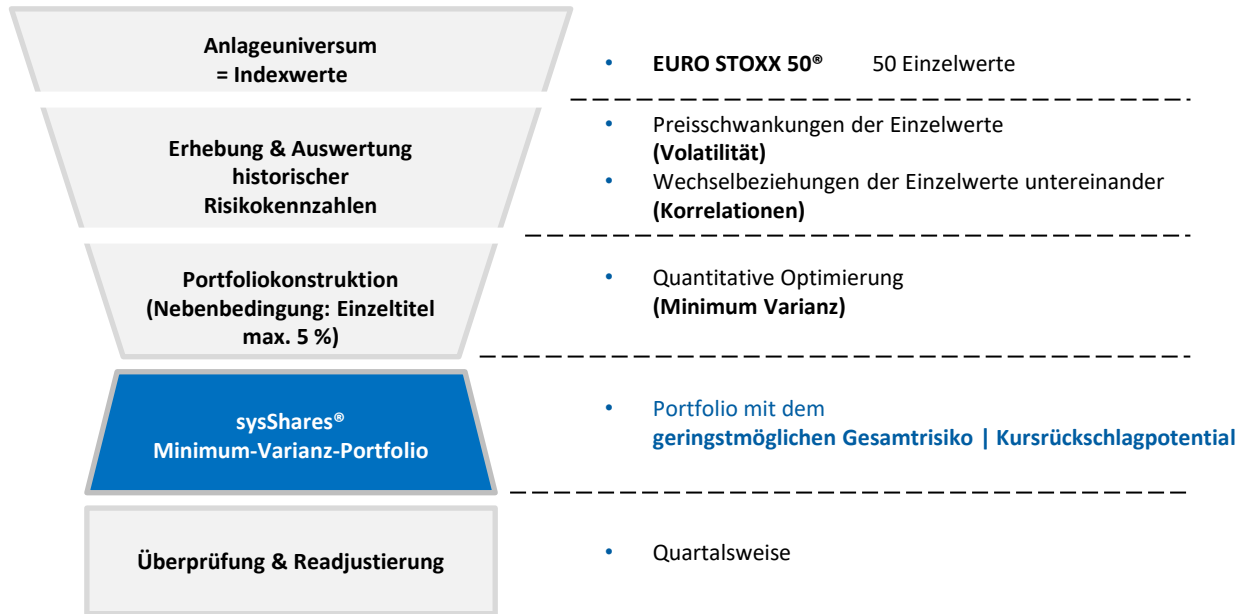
Anlageuniversum
= Indexwerte

• EURO STOXX 50® 50 Einzelwerte

Erhebung & Auswertung historischer Risikokennzahlen

• Preisschwankungen der Einzelwerte (Volatilität)
• Wechselbeziehungen der Einzelwerte untereinander (Korrelationen)

Portfoliokonstruktion (Nebenbedingung: Einzeltitel max. 5 %)

• Quantitative Optimierung (Minimum Varianz)

sysShares®
Minimum-Varianz-Portfolio

• Portfolio mit dem geringstmöglichen Gesamtrisiko | Kursrückschlagpotential

Überprüfung & Readjustierung

• Quartalsweise